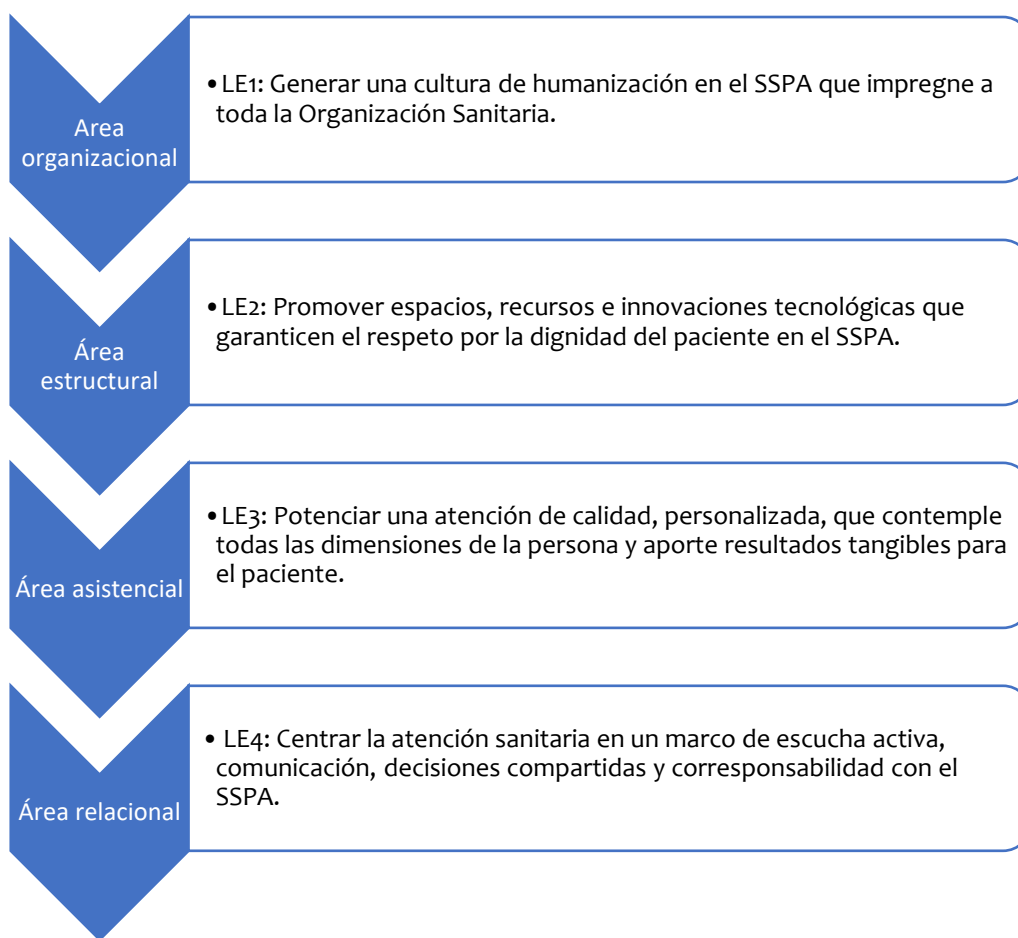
Area organizacional

• LE1: Generar una cultura de humanización en el SSPA que impregne a toda la Organización Sanitaria.

Área estructural

• LE2: Promover espacios, recursos e innovaciones tecnológicas que garanticen el respeto por la dignidad del paciente en el SSPA.

Área asistencial

• LE3: Potenciar una atención de calidad, personalizada, que contemple todas las dimensiones de la persona y aporte resultados tangibles para el paciente.

Área relacional

• LE4: Centrar la atención sanitaria en un marco de escucha activa, comunicación, decisiones compartidas y corresponsabilidad con el SSPA.